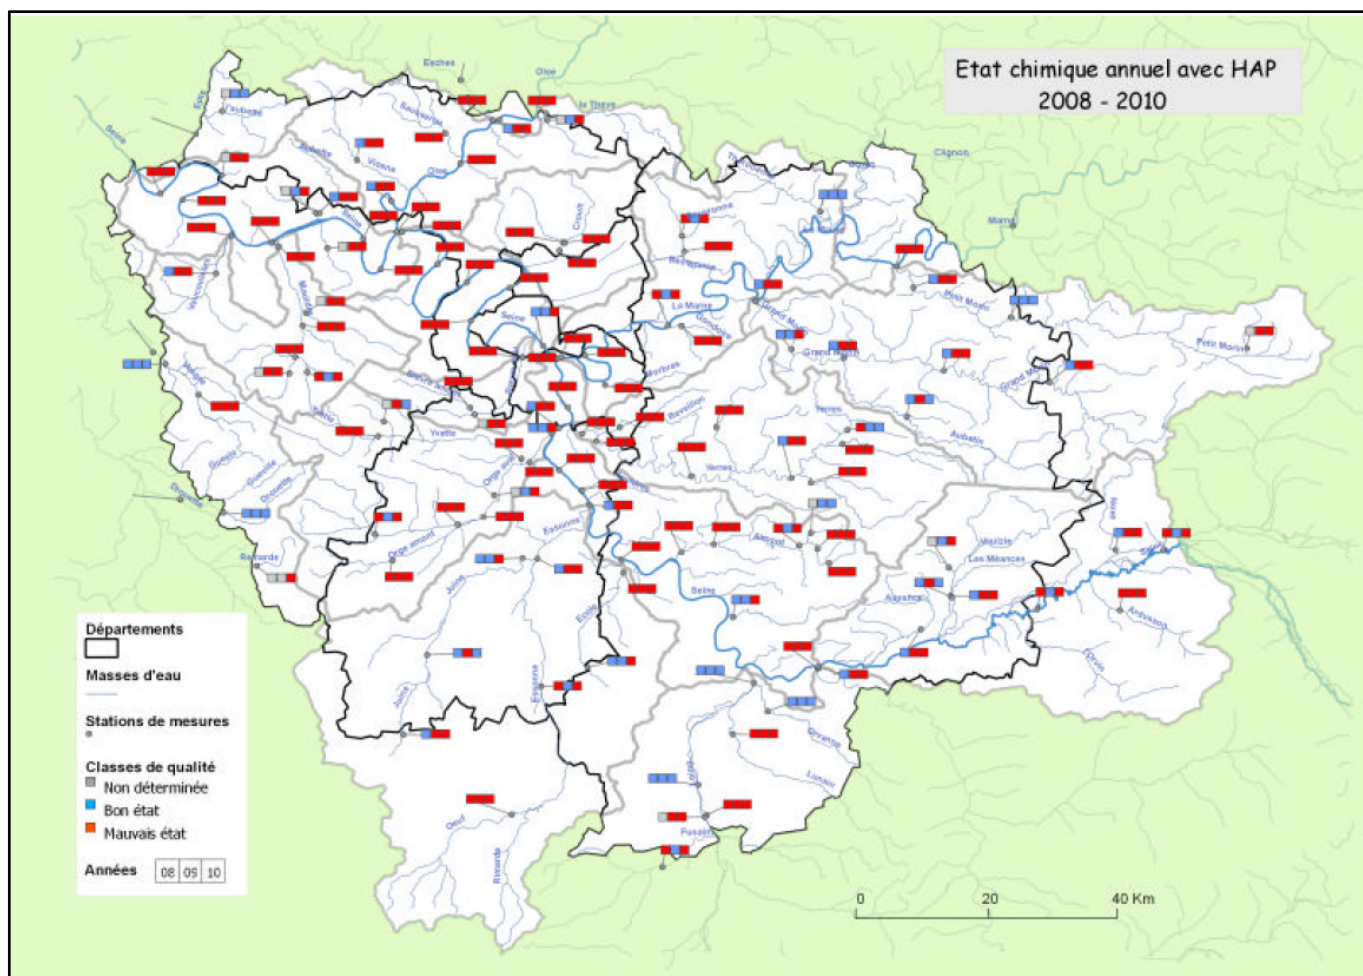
Etat chimique annuel avec HAP
2008 - 2010

Eches
Oise
la Thève
Epte
l'Aubette
Seine
Sausseron
Aubette
Viosne
Oise
Ourcq
Croult
Clignon
Marne
Therouanne
Beuvronne
Vaucouleurs
Mauldre
Seine
La Marne
Gondoire
Grand Morin
Petit Morin
Petit Morin
Grand Morin
Aubetin
Yerres
Réveillon
Yerres
Marne
Vaucouleurs
Vesgre
Guesle
Drouette
Drouette
Yvette
Orge aval
Essonne
Orge amont
Juine
Essonne
École
Almont
Voulzie
Les Méances
Auxence
Seine
Seine
Seine
Ancoeur
Orvin
Rémarde
Juine
Essonne
Orvanne
Lunain
Loing
Fusain
Oeuf
Rimarde
Ardusson

Départements
Masses d'eau
Stations de mesures
Classes de qualité
Non déterminée
Bon état
Mauvais état
Années 08 09 10

0 20 40 Km